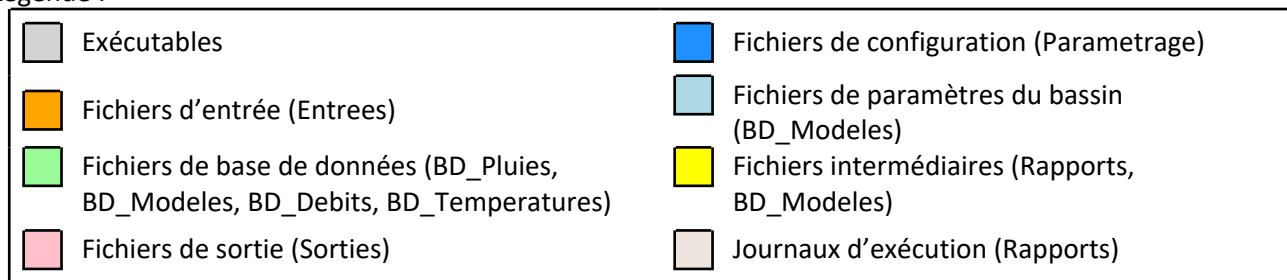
Légende :

| | |
|---|---|
| Exécutables | Fichiers de configuration (Parametrage) |
| Fichiers d’entrée (Entrees) | Fichiers de paramètres du bassin (BD_Modeles) |
| Fichiers de base de données (BD_Pluies, BD_Modeles, BD_Debits, BD_Temperatures) | Fichiers intermédiaires (Rapports, BD_Modeles) |
| Fichiers de sortie (Sorties) | Journaux d’exécution (Rapports) |